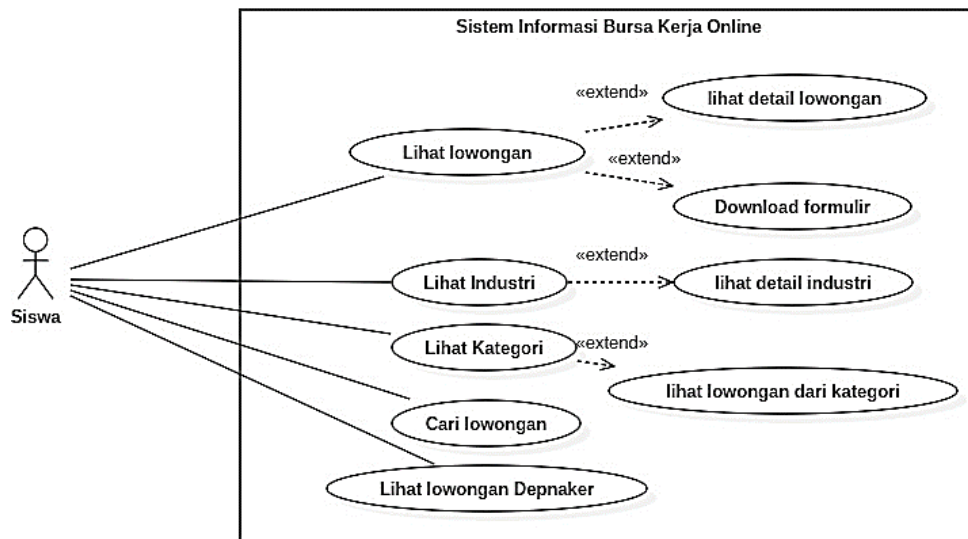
Sistem Informasi Bursa Kerja Online

Siswa

Lihat lowongan

«extend»

lihat detail lowongan

«extend»

Download formulir

Lihat Industri

«extend»

lihat detail industri

Lihat Kategori

«extend»

lihat lowongan dari kategori

Cari lowongan

Lihat lowongan Depnaker